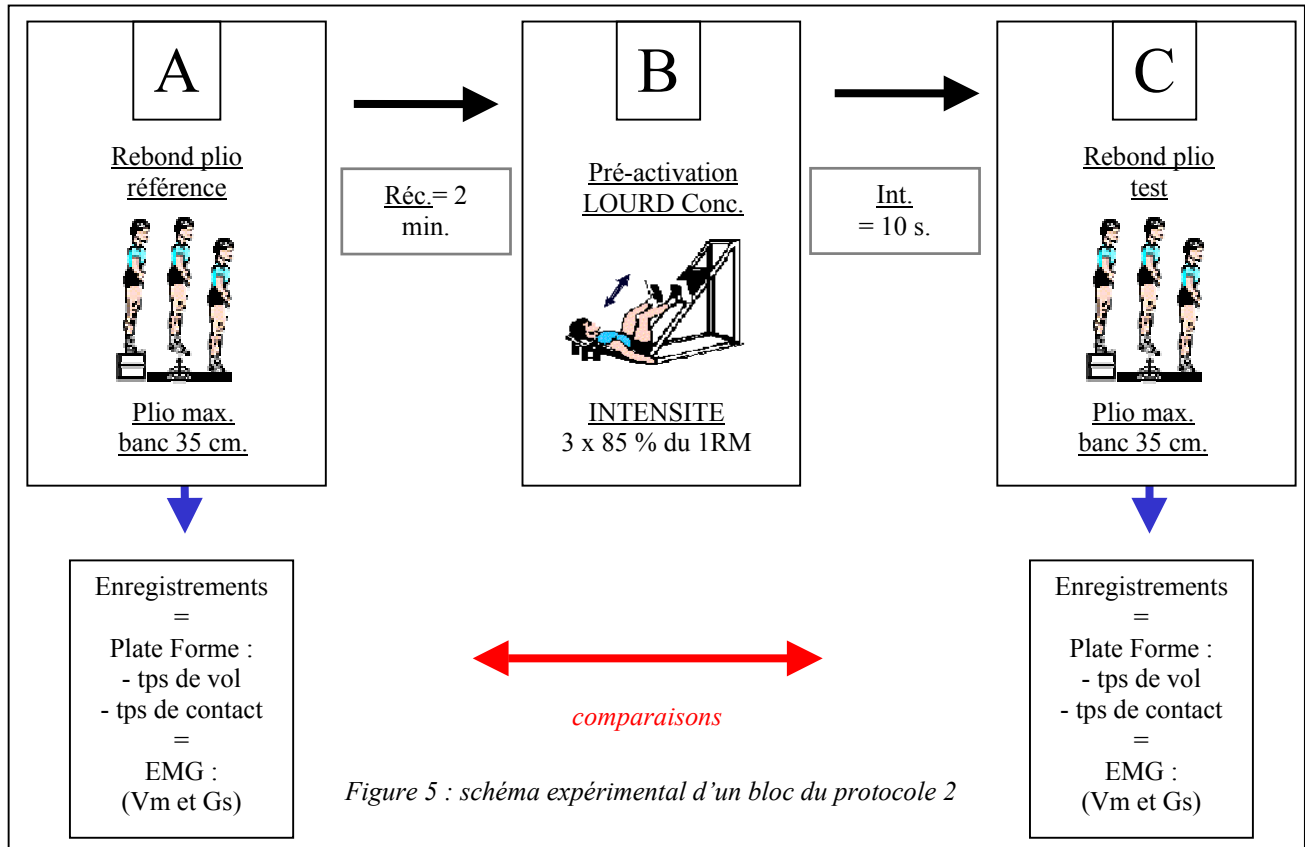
A

Rebond plio référence

Plio max. banc 35 cm.

Réc.= 2 min.

B

Pré-activation LOURD Conc.

INTENSITE
3 x 85 % du 1RM

Int. = 10 s.

C

Rebond plio test

Plio max. banc 35 cm.

Enregistrements
=
Plate Forme :
- tps de vol
- tps de contact
=
EMG :
(Vm et Gs)

comparaisons

Figure 5 : schéma expérimental d'un bloc du protocole 2

Enregistrements
=
Plate Forme :
- tps de vol
- tps de contact
=
EMG :
(Vm et Gs)